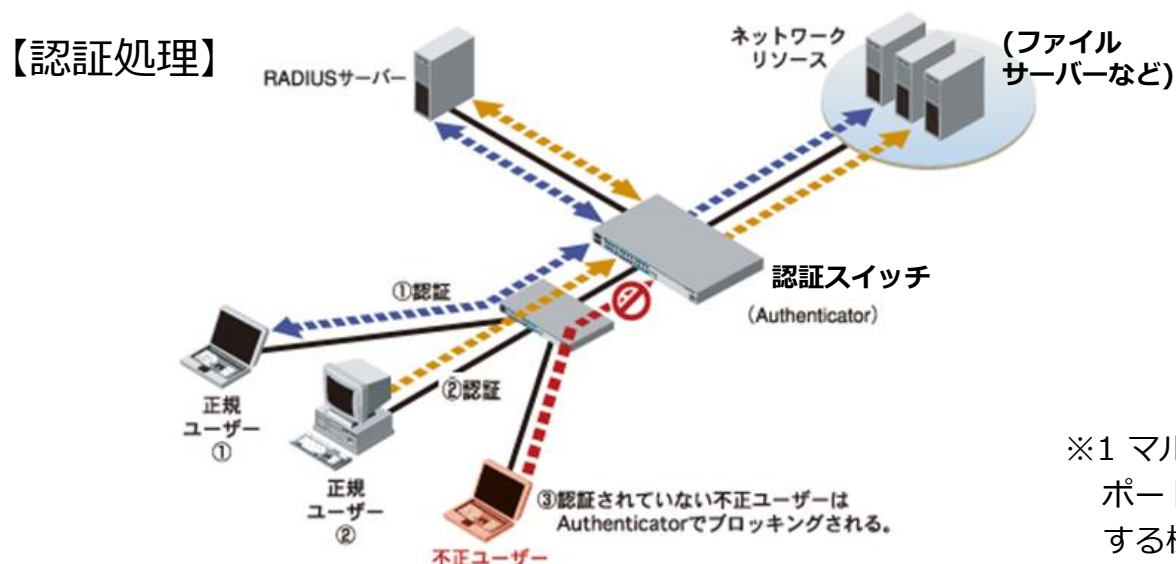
【認証処理】

RADIUSサーバー

ネットワークリソース

(ファイルサーバーなど)

認証スイッチ

(Authenticator)

①認証

②認証

正規ユーザー①

正規ユーザー②

③認証されていない不正ユーザーはAuthenticatorでブロッキングされる。

不正ユーザー

※1 マル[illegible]
ポー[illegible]
する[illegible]